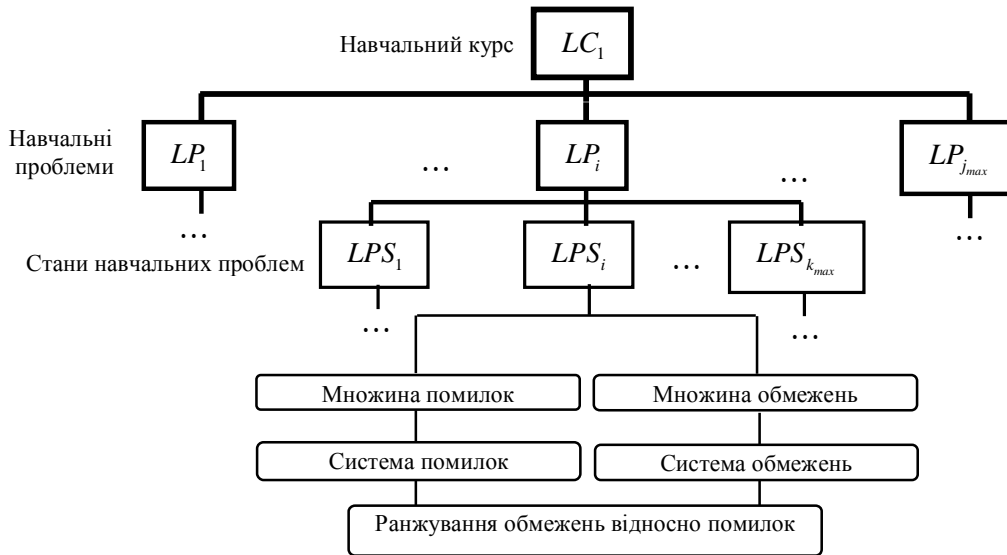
Навчальний курс $LC_1$

Навчальні проблеми

$LP_1$

…

$LP_i$

…

$LP_{j_{max}}$

…

Стани навчальних проблем

$LPS_1$

$LPS_i$

…

$LPS_{k_{max}}$

…

…

…

Множина помилок

Множина обмежень

Система помилок

Система обмежень

Ранжування обмежень відносно помилок